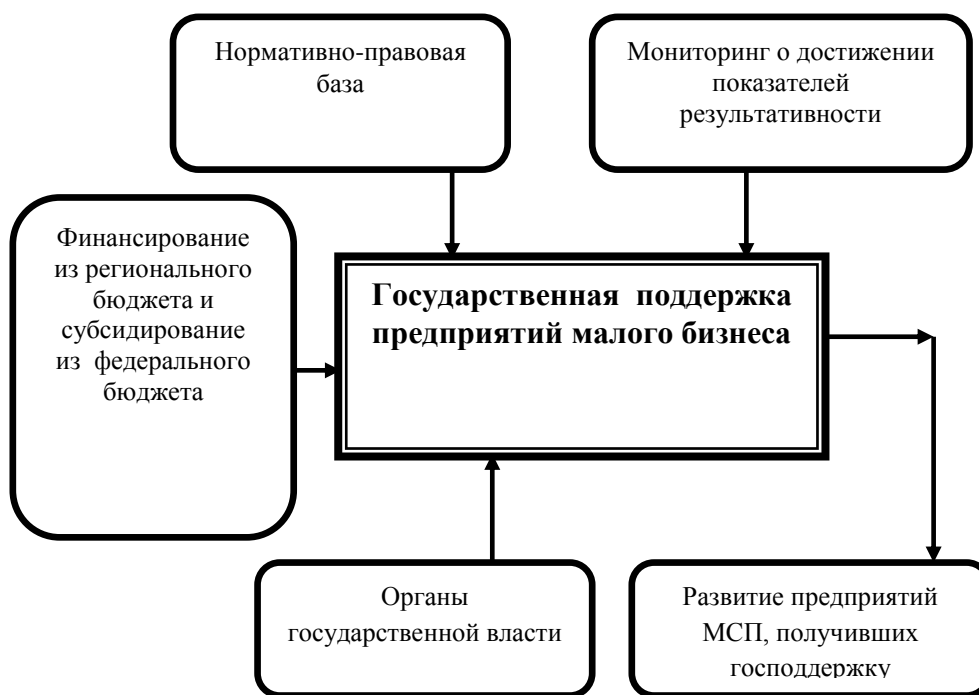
Нормативно-правовая база

Мониторинг о достижении показателей результативности

Финансирование из регионального бюджета и субсидирование из федерального бюджета

Государственная поддержка предприятий малого бизнеса

Органы государственной власти

Развитие предприятий МСП, получивших господдержку